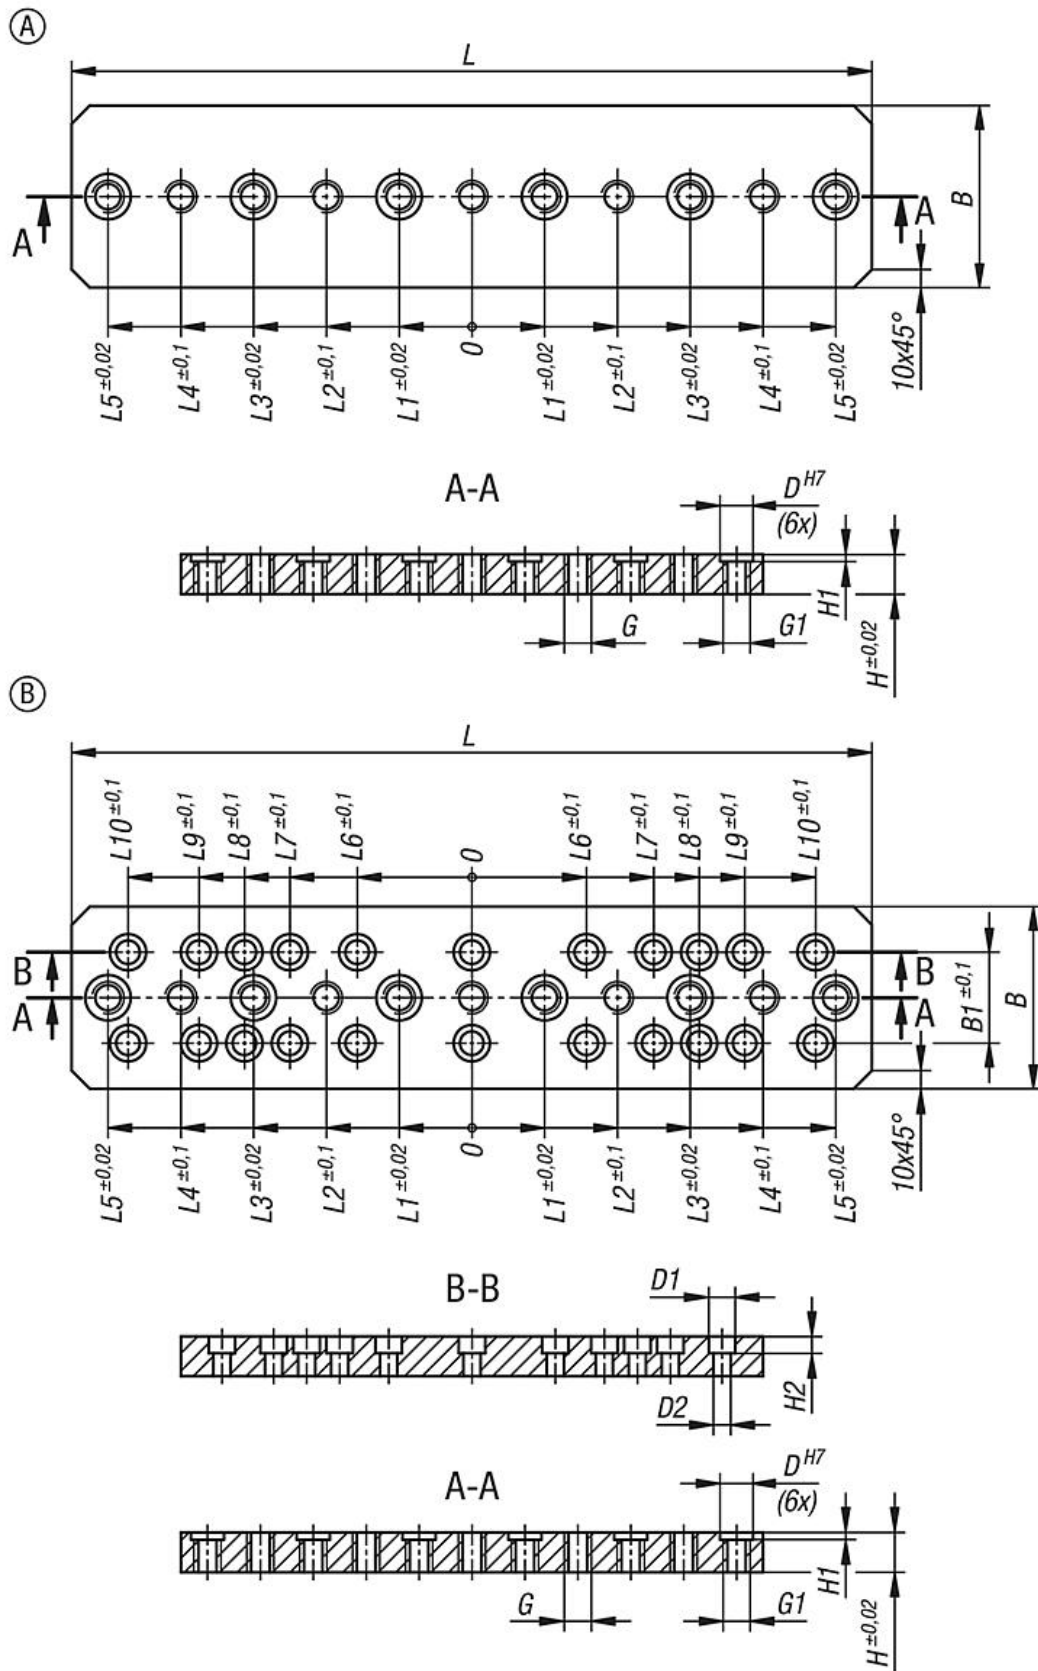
Ⓐ

L

A A B

$L5^{\pm0,02}$ $L4^{\pm0,1}$ $L3^{\pm0,02}$ $L2^{\pm0,1}$ $L1^{\pm0,02}$ 0 $L1^{\pm0,02}$ $L2^{\pm0,1}$ $L3^{\pm0,02}$ $L4^{\pm0,1}$ $L5^{\pm0,02}$ 10x45°

A-A

$D^{H7}$ (6x)

G G1 H1 $H^{\pm0,02}$

Ⓑ

L

$L10^{\pm0,1}$ $L9^{\pm0,1}$ $L8^{\pm0,1}$ $L7^{\pm0,1}$ $L6^{\pm0,1}$ 0 $L6^{\pm0,1}$ $L7^{\pm0,1}$ $L8^{\pm0,1}$ $L9^{\pm0,1}$ $L10^{\pm0,1}$

B A B A $B1^{\pm0,1}$ B

$L5^{\pm0,02}$ $L4^{\pm0,1}$ $L3^{\pm0,02}$ $L2^{\pm0,1}$ $L1^{\pm0,02}$ 0 $L1^{\pm0,02}$ $L2^{\pm0,1}$ $L3^{\pm0,02}$ $L4^{\pm0,1}$ $L5^{\pm0,02}$ 10x45°

B-B

D1 D2 H2

A-A

$D^{H7}$ (6x)

G G1 H1 $H^{\pm0,02}$